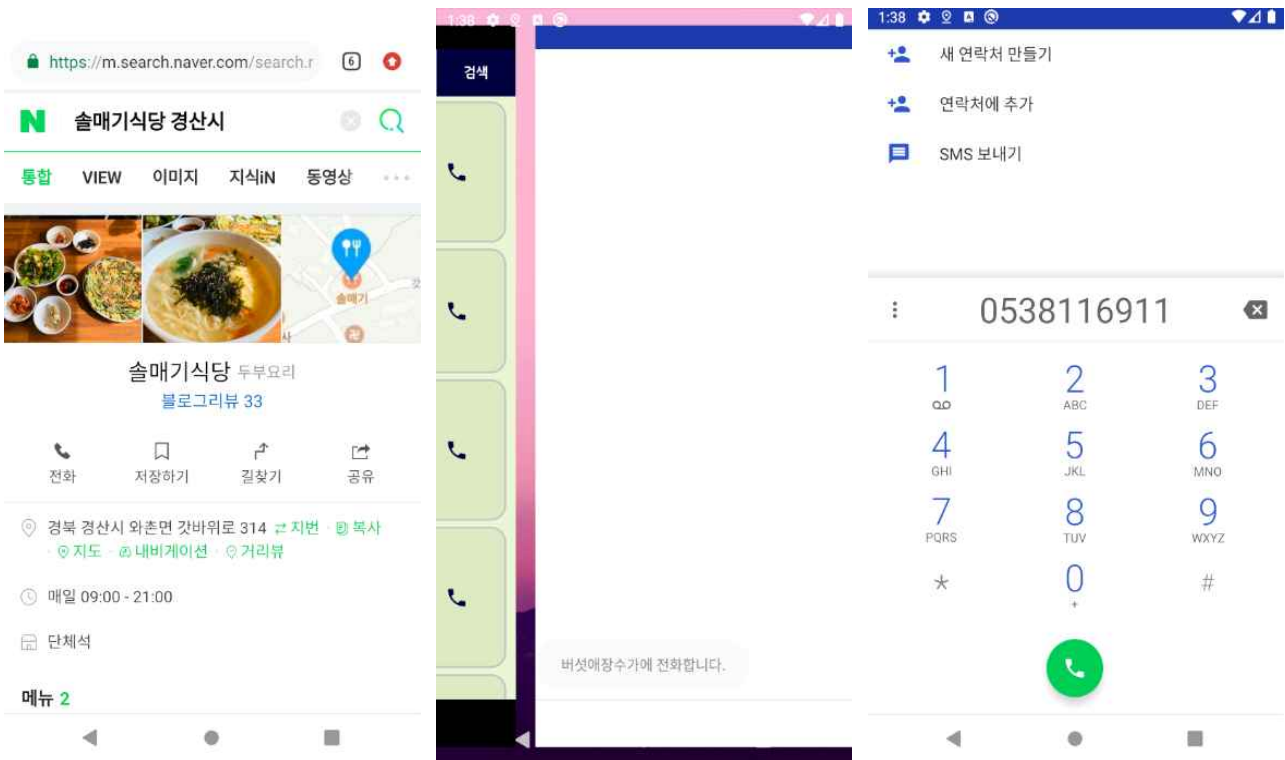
https://m.search.naver.com/search.r 6

N 솔매기식당 경산시

통합 VIEW 이미지 지식iN 동영상

솔매기

솔매기식당 두부요리
블로그리뷰 33

전화 저장하기 길찾기 공유

경북 경산시 와촌면 갓바위로 314 지번 · 복사 · 지도 · 내비게이션 · 거리뷰

매일 09:00 - 21:00

단체석

메뉴 2

1:38

검색

버섯애장수가에 전화합니다.

1:38

새 연락처 만들기

연락처에 추가

SMS 보내기

0538116911

1
2 ABC
3 DEF
4 GHI
5 JKL
6 MNO
7 PQRS
8 TUV
9 WXYZ
*
0 +
#